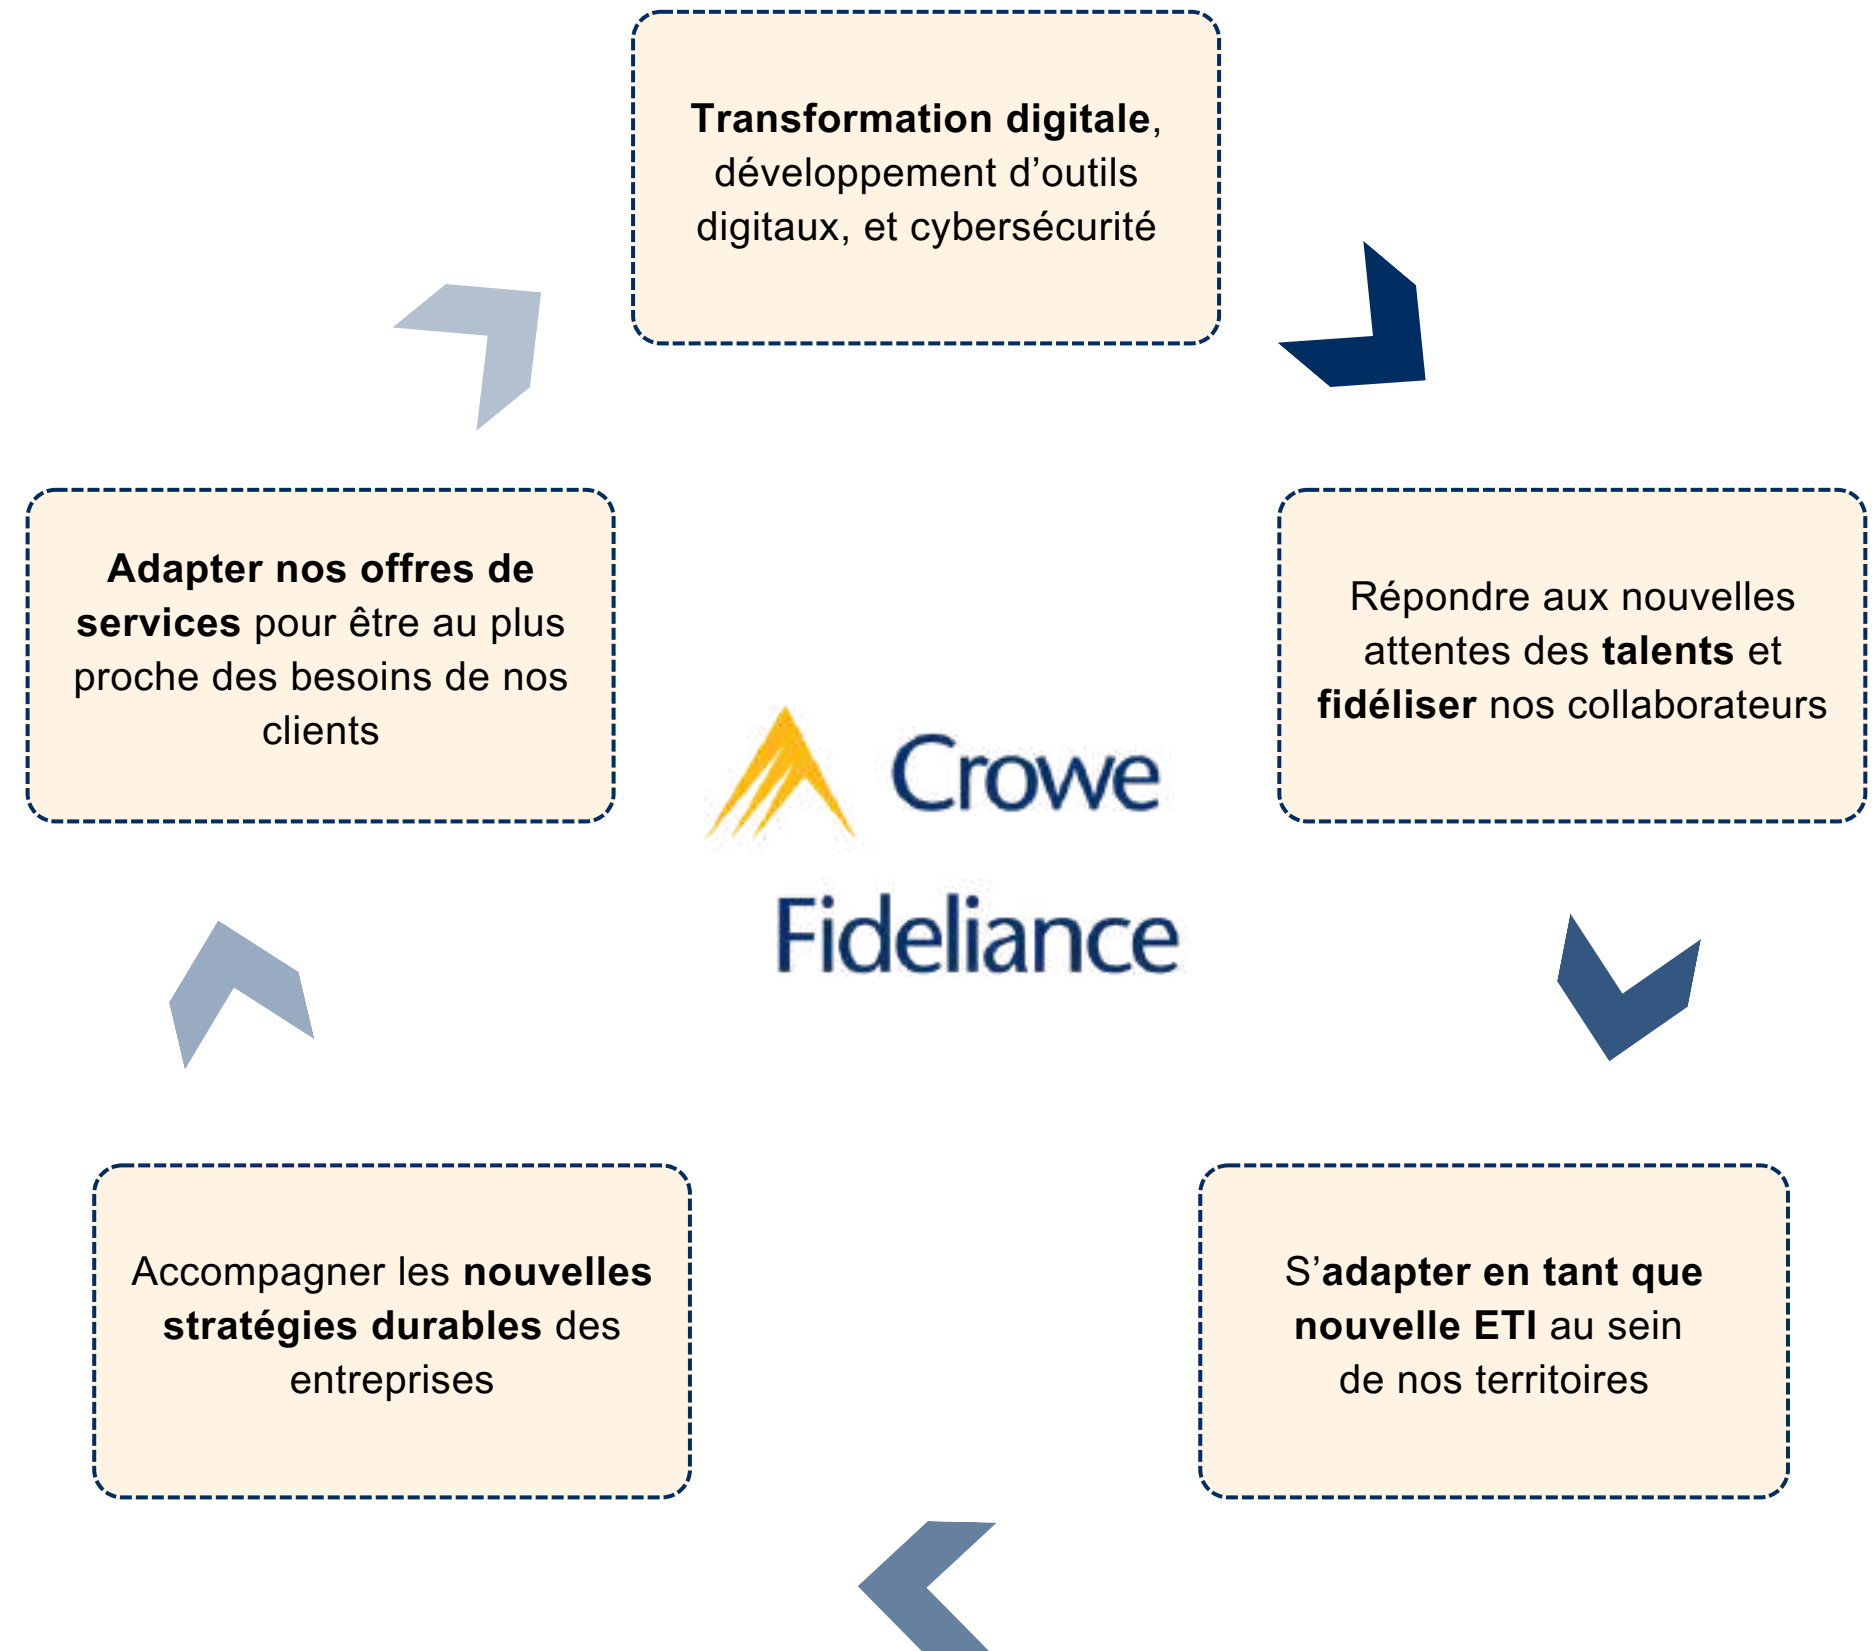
**Transformation digitale**, développement d’outils digitaux, et cybersécurité

Répondre aux nouvelles attentes des **talents** et **fidéliser** nos collaborateurs

S’**adapter en tant que nouvelle ETI** au sein de nos territoires

Accompagner les **nouvelles stratégies durables** des entreprises

**Adapter nos offres de services** pour être au plus proche des besoins de nos clients

Crowe
Fideliance